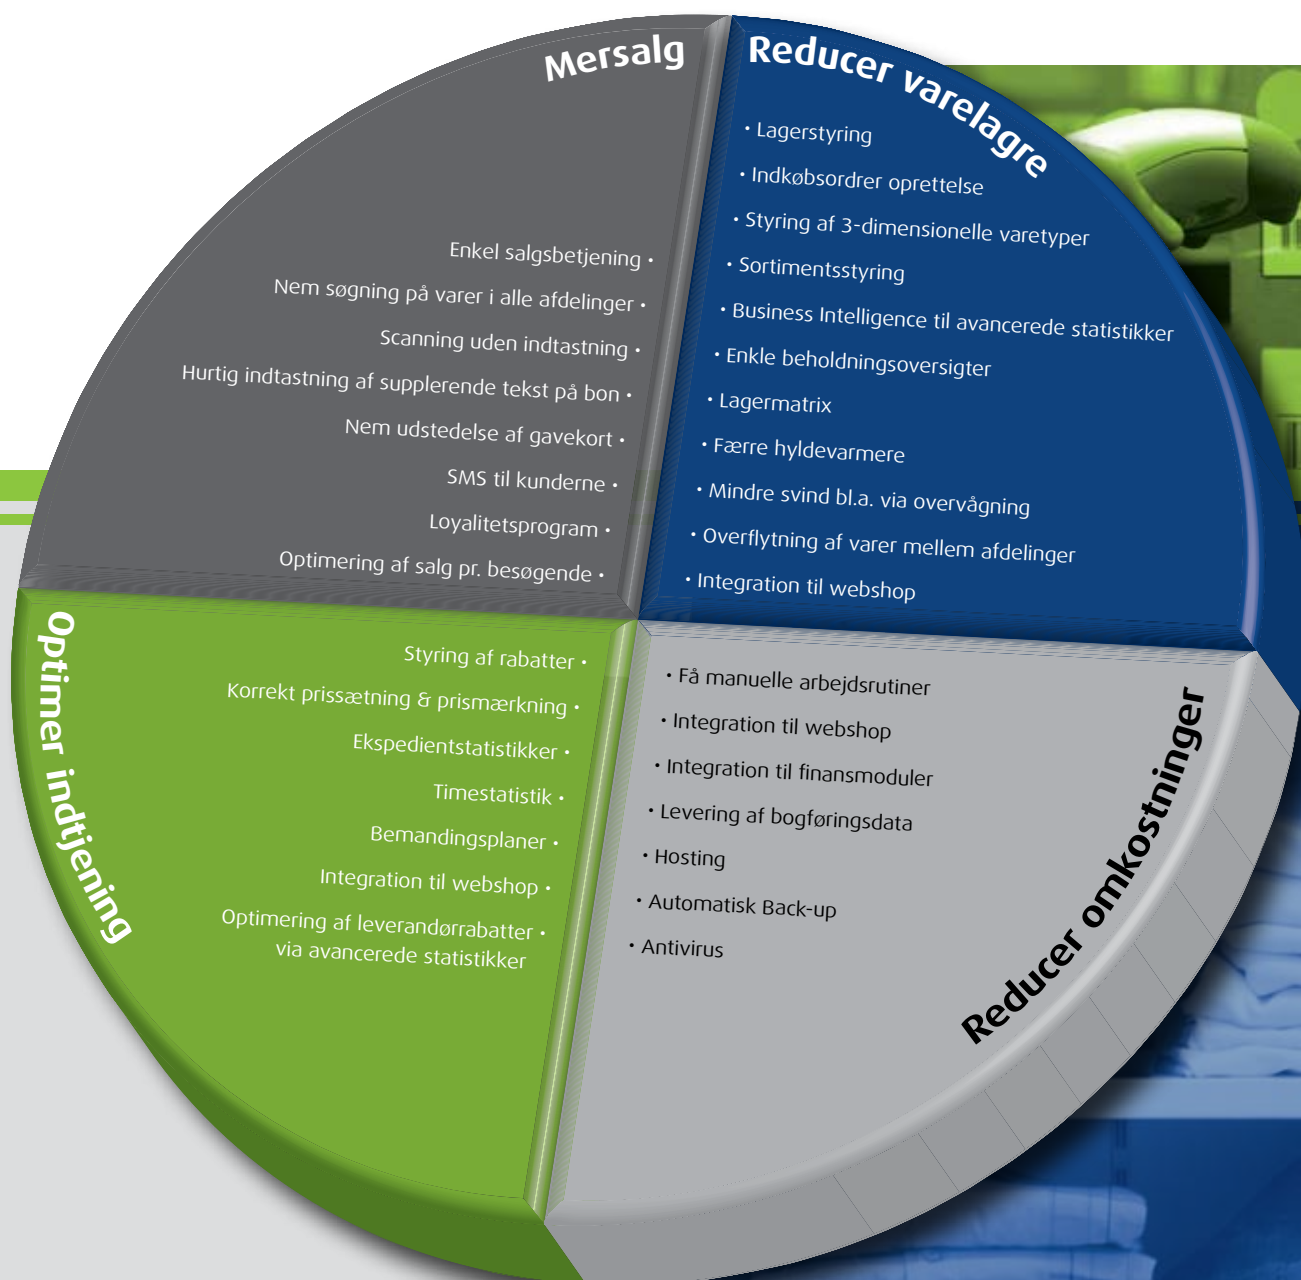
Mersalg

Enkel salgsbetjening •
Nem søgning på varer i alle afdelinger •
Scanning uden indtastning •
Hurtig indtastning af supplerende tekst på bon •
Nem udstedelse af gavekort •
SMS til kunderne •
Loyalitetsprogram •
Optimering af salg pr. besøgende •

Reducer varelagre

• Lagerstyring
• Indkøbsordrer oprettelse
• Styring af 3-dimensionelle varetyper
• Sortimentsstyring
• Business Intelligence til avancerede statistikker
• Enkle beholdningsoversigter
• Lagermatrix
• Færre hyldevarmere
• Mindre svind bl.a. via overvågning
• Overflytning af varer mellem afdelinger
• Integration til webshop

Optimer indtjening

Styring af rabatter •
Korrekt prissætning & prismærkning •
Ekspedientstatistikker •
Timestatistik •
Bemandingsplaner •
Integration til webshop •
Optimering af leverandørrabatter • via avancerede statistikker

Reducer omkostninger

• Få manuelle arbejdsrutiner
• Integration til webshop
• Integration til finansmoduler
• Levering af bogføringsdata
• Hosting
• Automatisk Back-up
• Antivirus